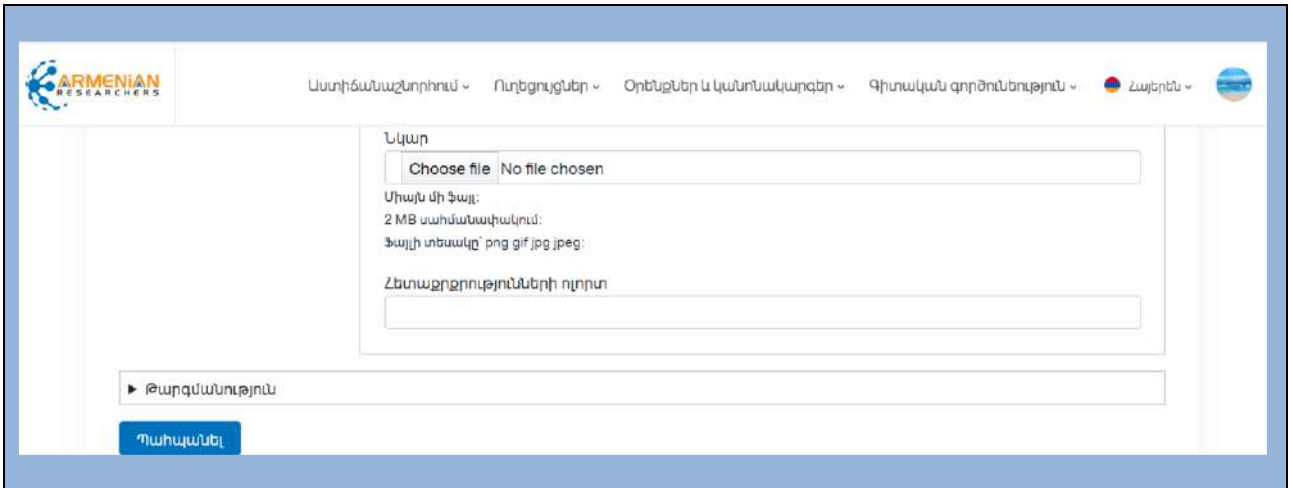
ARMENIAN RESEARCHERS

Աստիճանաշնորհում ⌄ Ուղեցույցներ ⌄ Օրենքներ և կանոնակարգեր ⌄ Գիտական գործունեություն ⌄ Հայերեն ⌄

Նկար

Choose file No file chosen

Միայն մի ֆայլ:

2 MB սահմանափակում:

Ֆայլի տեսակը՝ png gif jpg jpeg:

Հետաքրքրությունների ոլորտ

▸ Թարգմանություն

Պահպանել